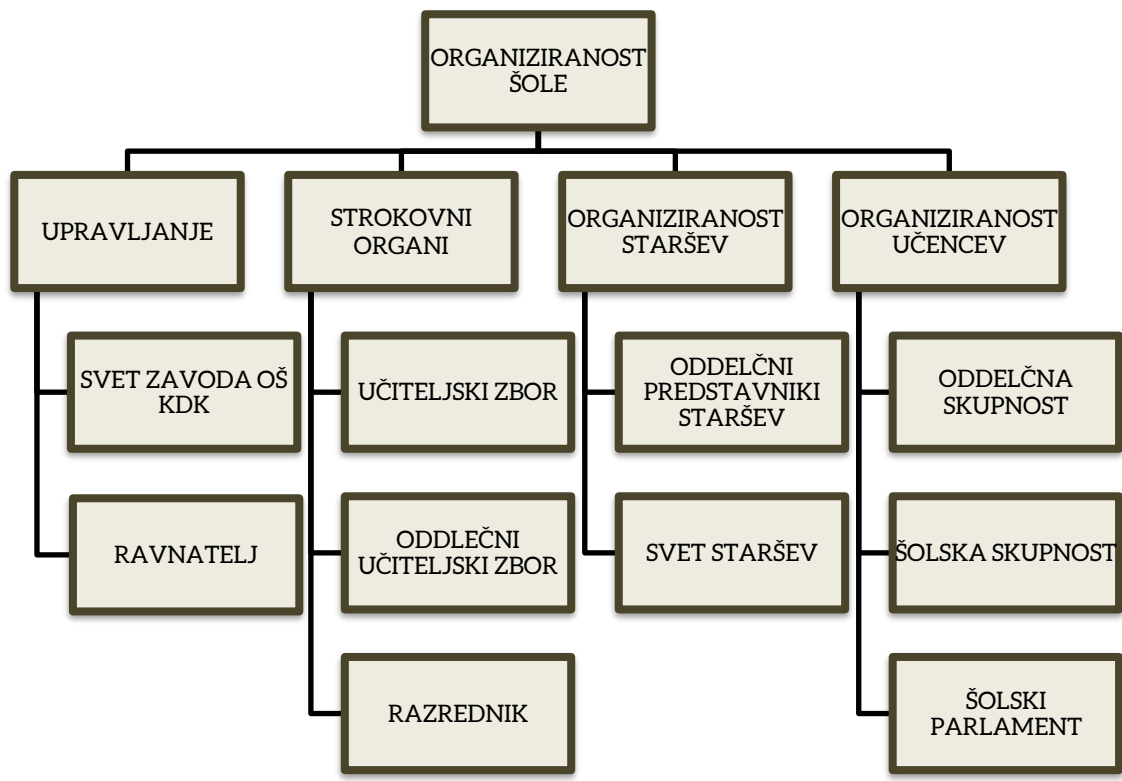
ORGANIZIRANOST ŠOLE

UPRAVLJANJE

SVET ZAVODA OŠ KDK

RAVNATELJ

STROKOVNI ORGANI

UČITELJSKI ZBOR

ODDLEČNI UČITELJSKI ZBOR

RAZREDNIK

ORGANIZIRANOST STARŠEV

ODDELČNI PREDSTAVNIKI STARŠEV

SVET STARŠEV

ORGANIZIRANOST UČENCEV

ODDELČNA SKUPNOST

ŠOLSKA SKUPNOST

ŠOLSKI PARLAMENT